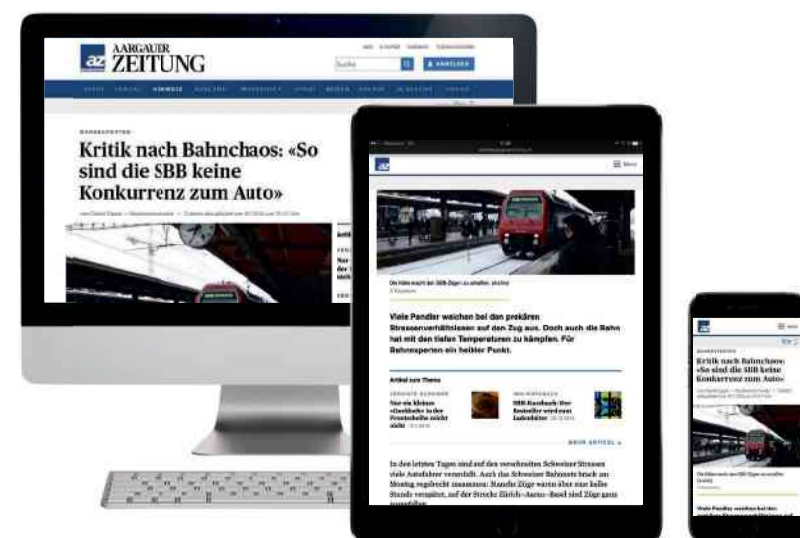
az AARGAUER ZEITUNG

Suche

ANMELDEN

Kritik nach Bahnchaos: «So sind die SBB keine Konkurrenz zum Auto»

az

Menu

Viele Pendler weichen bei den prekären Strassenverhältnissen auf den Zug aus. Doch auch die Bahn hat mit den tiefen Temperaturen zu kämpfen. Für Bahnexperten ein heikler Punkt.

Artikel zum Thema

Nur ein kleiner «Geräusch» in der Frontscheibe reicht nicht

SBB-Kursbuch: Der Bestseller wird zum Ladenhüter

MEHR ARTIKEL

In den letzten Tagen sind auf den verschneiten Schweizer Strassen viele Autofahrer verunfallt. Auch das Schweizer Bahnnetz brach am Montag regelrecht zusammen: Manche Züge waren über eine halbe Stunde verspätet, auf der Strecke Zürich–Aarau–Basel sind Züge ganz

Kritik nach Bahnchaos: «So sind die SBB keine Konkurrenz zum Auto»

Viele Pendler weichen bei den

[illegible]